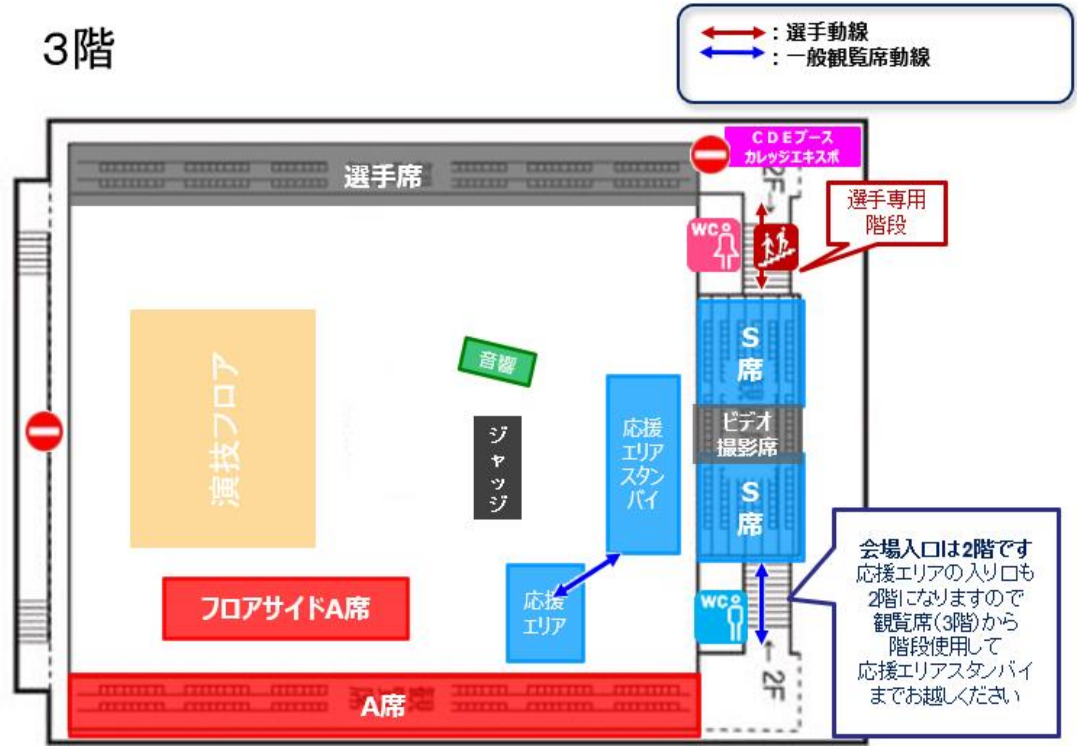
3階

：選手動線
：一般観覧席動線

CDEブース
カレッジエキスポ

選手席

選手専用
階段

WC

2F

S
席

音響

演技フロア

ジャッジ

応援
エリア
スタン
バイ

ビデオ
撮影席

S
席

会場入口は2階です
応援エリアの入り口も
2階になりますので
観覧席(3階)から
階段使用して
応援エリアスタンバイ
までお越しください

WC

フロアサイドA席

応援
エリア

A席

2F